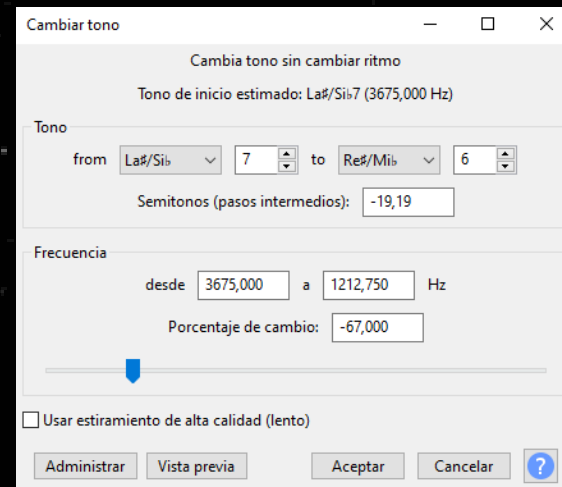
Cambiar tono

Cambia tono sin cambiar ritmo

Tono de inicio estimado: La♯/Si♭7 (3675,000 Hz)

Tono

from La♯/Si♭ 7 to Re♯/Mi♭ 6

Semitonos (pasos intermedios): -19,19

Frecuencia

desde 3675,000 a 1212,750 Hz

Porcentaje de cambio: -67,000

Usar estiramiento de alta calidad (lento)

Administrar Vista previa Aceptar Cancelar ?